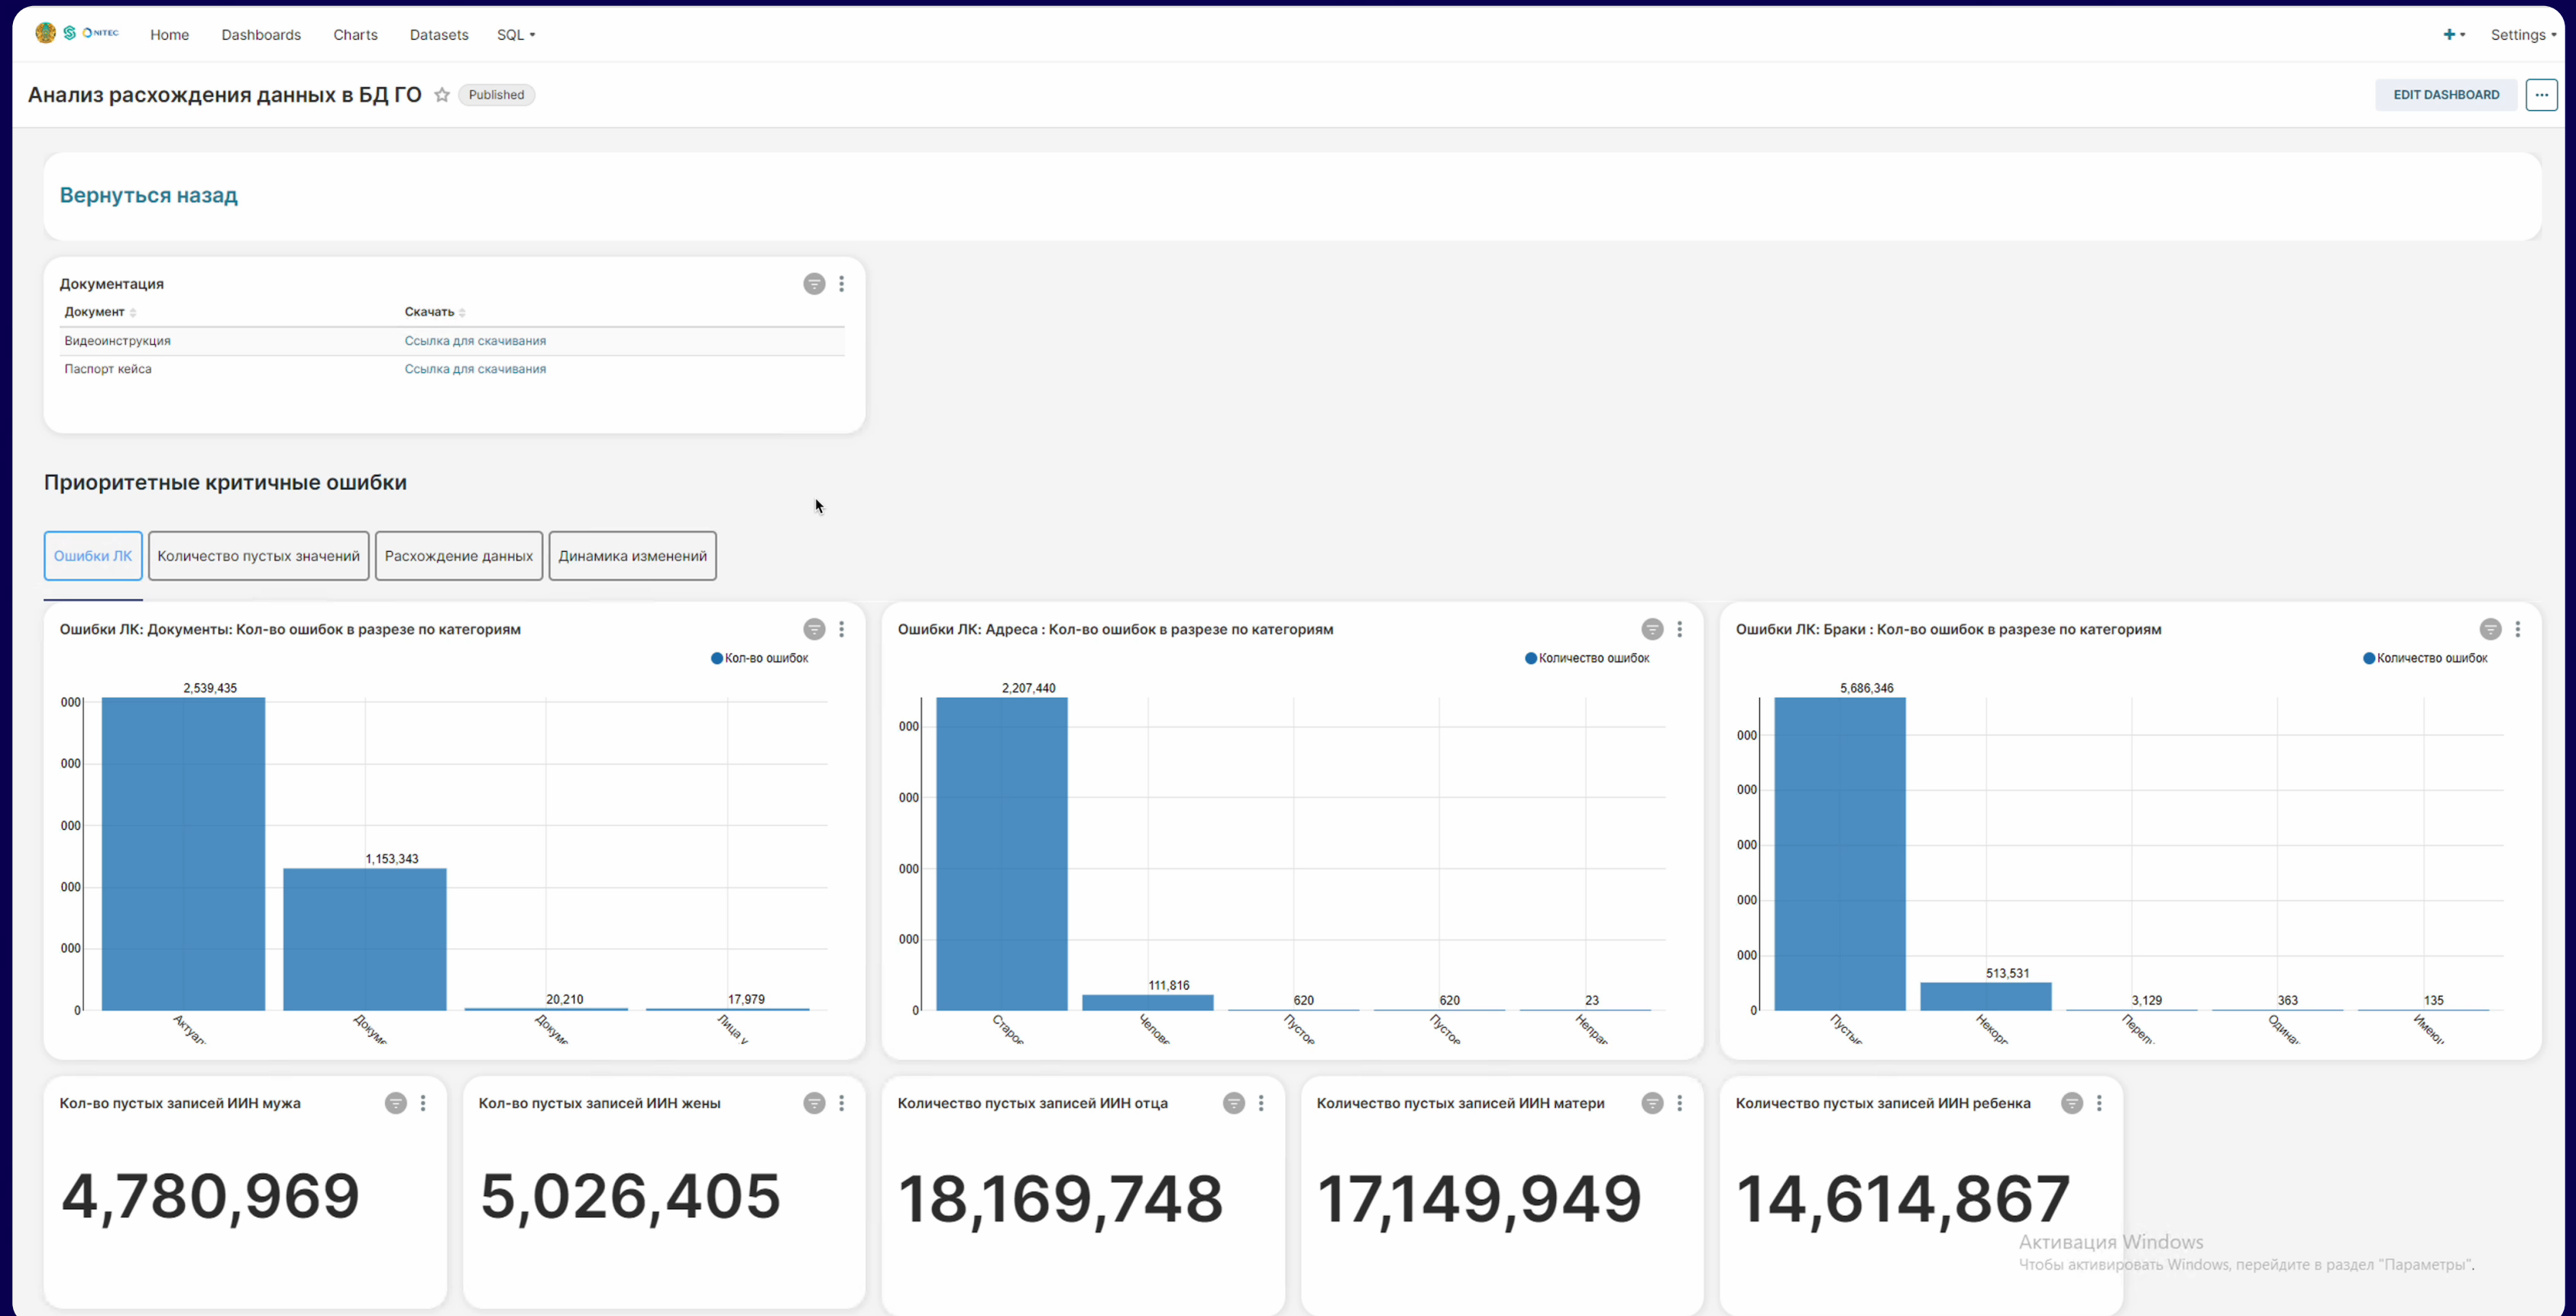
NITEC Home Dashboards Charts Datasets SQL

+ Settings

Анализ расхождения данных в БД ГО Published

EDIT DASHBOARD ···

Вернуться назад

Документация

| Документ | Скачать |
|---|---|
| Видеоинструкция | Ссылка для скачивания |
| Паспорт кейса | Ссылка для скачивания |

Приоритетные критичные ошибки

Ошибки ЛК Количество пустых значений Расхождение данных Динамика изменений

Ошибки ЛК: Документы: Кол-во ошибок в разрезе по категориям

Кол-во ошибок

000 000 000 000 000 0

2,539,435 1,153,343 20,210 17,979

Актуал Докуме Докуме Лица у

Ошибки ЛК: Адреса : Кол-во ошибок в разрезе по категориям

Количество ошибок

000 000 000 000 000 0

2,207,440 111,816 620 620 23

Старо Челове Пусто Пусто Непра

Ошибки ЛК: Браки : Кол-во ошибок в разрезе по категориям

Количество ошибок

000 000 000 000 000 0

5,686,346 513,531 3,129 363 135

Пусты Некор Перем Одина Имею

Кол-во пустых записей ИИН мужа

4,780,969

Кол-во пустых записей ИИН жены

5,026,405

Количество пустых записей ИИН отца

18,169,748

Количество пустых записей ИИН матери

17,149,949

Количество пустых записей ИИН ребенка

14,614,867

Активация Windows
Чтобы активировать Windows, перейдите в раздел "Параметры".